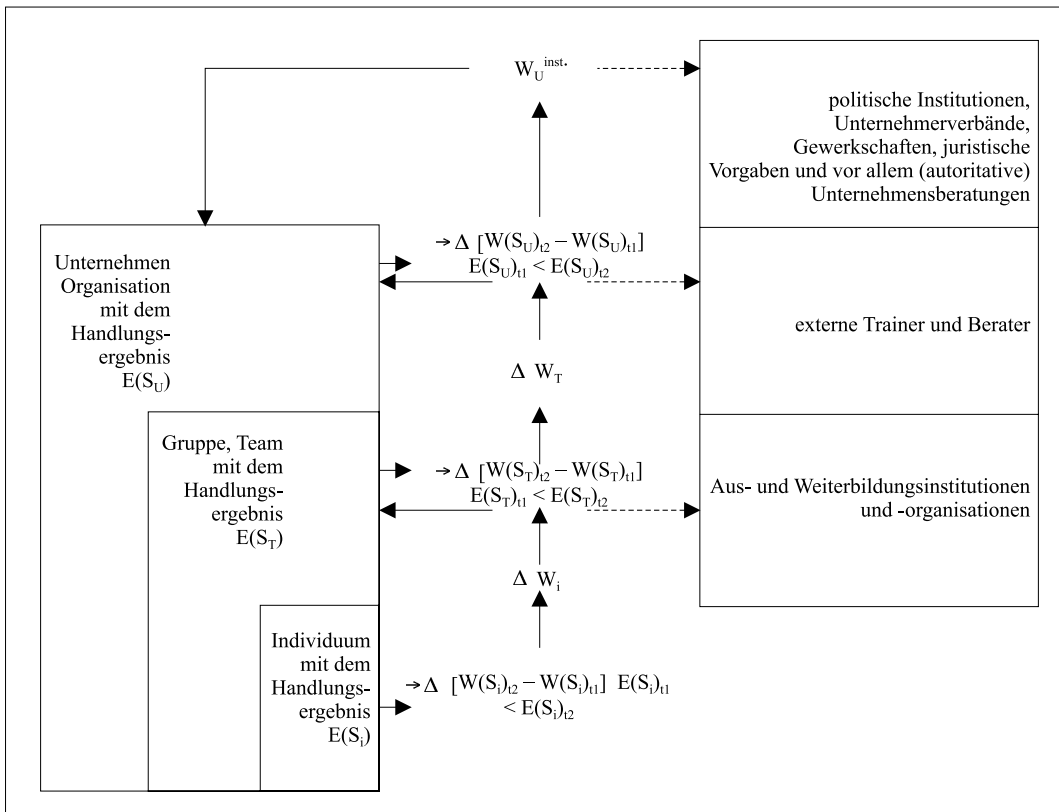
$W_U^{inst.}$

politische Institutionen, Unternehmerverbände, Gewerkschaften, juristische Vorgaben und vor allem (autoritative) Unternehmensberatungen

Unternehmen Organisation mit dem Handlungsergebnis $E(S_U)$

$\rightarrow \Delta\ [W(S_U)_{t2} - W(S_U)_{t1}]$
$E(S_U)_{t1} < E(S_U)_{t2}$

externe Trainer und Berater

$\Delta\ W_T$

Gruppe, Team mit dem Handlungsergebnis $E(S_T)$

$\rightarrow \Delta\ [W(S_T)_{t2} - W(S_T)_{t1}]$
$E(S_T)_{t1} < E(S_T)_{t2}$

Aus- und Weiterbildungsinstitutionen und -organisationen

$\Delta\ W_i$

Individuum mit dem Handlungsergebnis $E(S_i)$

$\rightarrow \Delta\ [W(S_i)_{t2} - W(S_i)_{t1}]\ E(S_i)_{t1}$
$< E(S_i)_{t2}$